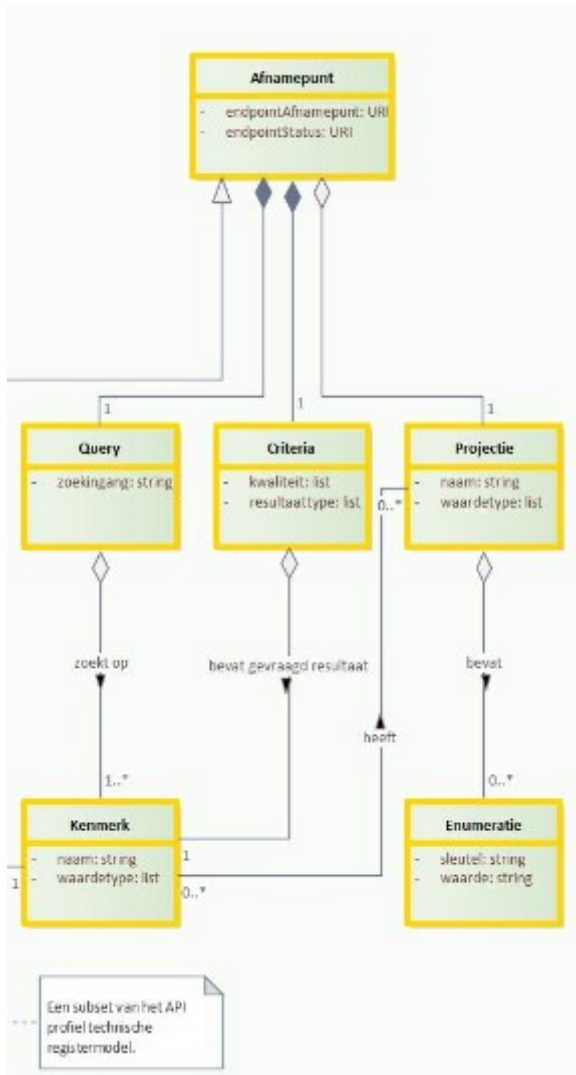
Afnamepunt

- endpointAfnamepunt: URI
- endpointStatus: URI

1

1

1

Query

- zoekingang: string

Criteria

- kwaliteit: list
- resultaattype: list

Projectie

- naam: string
- waardetype: list

0..*

zoekt op

bevat gevraagd resultaat

bevat

heeft

1..*

0..*

Kenmerk

- naam: string
- waardetype: list

1

1

0..*

Enumeratie

- sleutel: string
- waarde: string

Een subset van het API profiel technische registermodel.